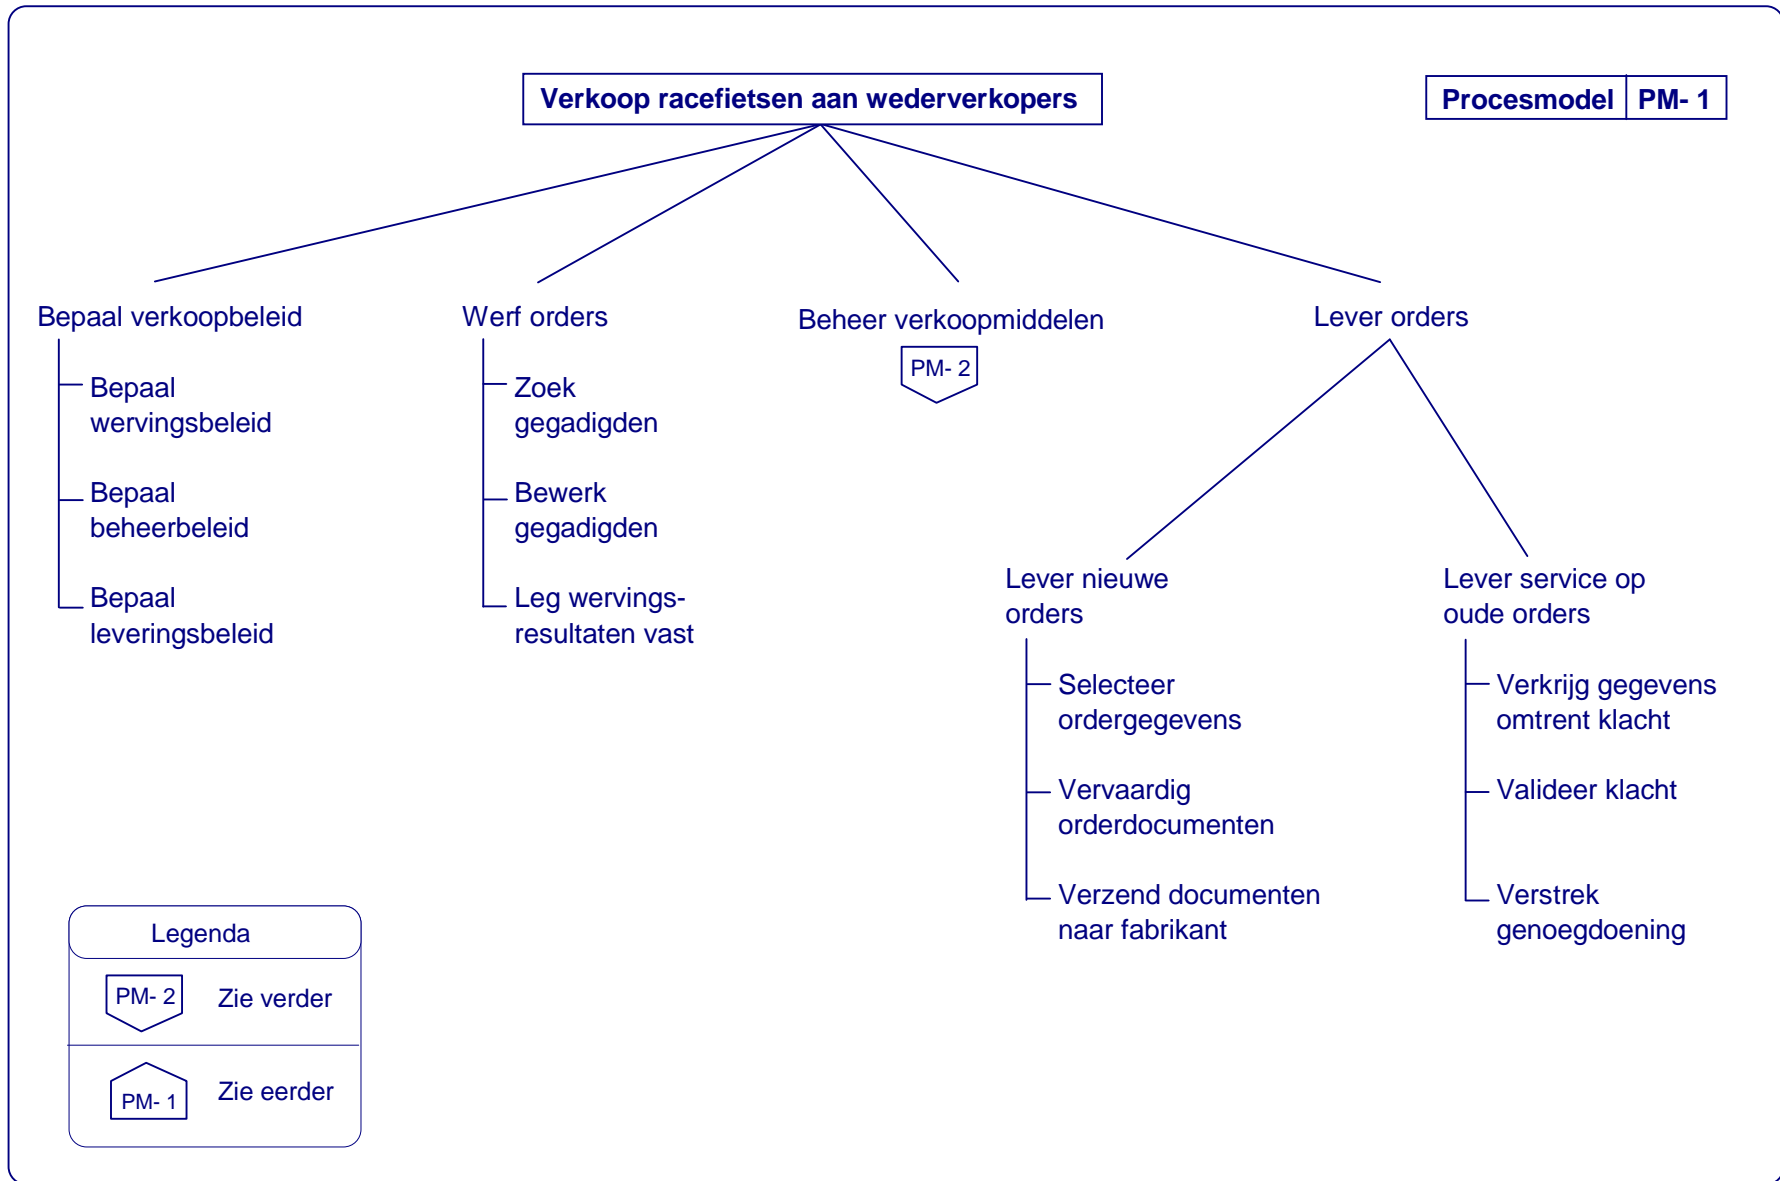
Verkoop racefietsen aan wederverkopers

Procesmodel | PM- 1

Bepaal verkoopbeleid

Bepaal wervingsbeleid

Bepaal beheerbeleid

Bepaal leveringsbeleid

Werf orders

Zoek gegadigden

Bewerk gegadigden

Leg wervingsresultaten vast

Beheer verkoopmiddelen

PM- 2

Lever orders

Lever nieuwe orders

Selecteer ordergegevens

Vervaardig orderdocumenten

Verzend documenten naar fabrikant

Lever service op oude orders

Verkrijg gegevens omtrent klacht

Valideer klacht

Verstrek genoegdoening

Legenda

PM- 2 Zie verder

PM- 1 Zie eerder